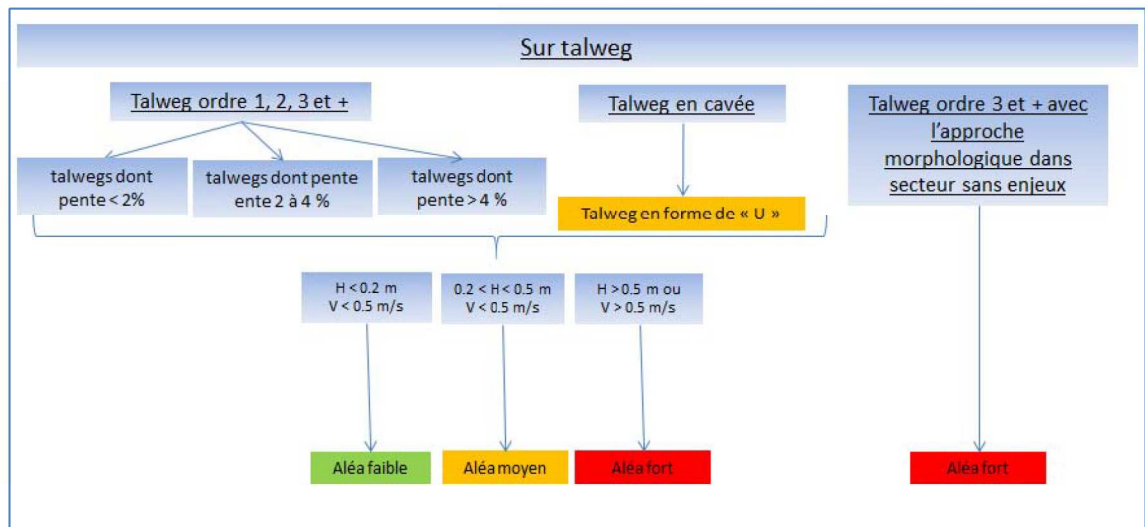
Sur talweg

Talweg ordre 1, 2, 3 et +

talwegs dont pente < 2%

talwegs dont pente ente 2 à 4 %

talwegs dont pente > 4 %

Talweg en cavée

Talweg en forme de « U »

Talweg ordre 3 et + avec l'approche morphologique dans secteur sans enjeux

H < 0.2 m
V < 0.5 m/s

0.2 < H < 0.5 m
V < 0.5 m/s

H > 0.5 m ou
V > 0.5 m/s

Aléa faible

Aléa moyen

Aléa fort

Aléa fort